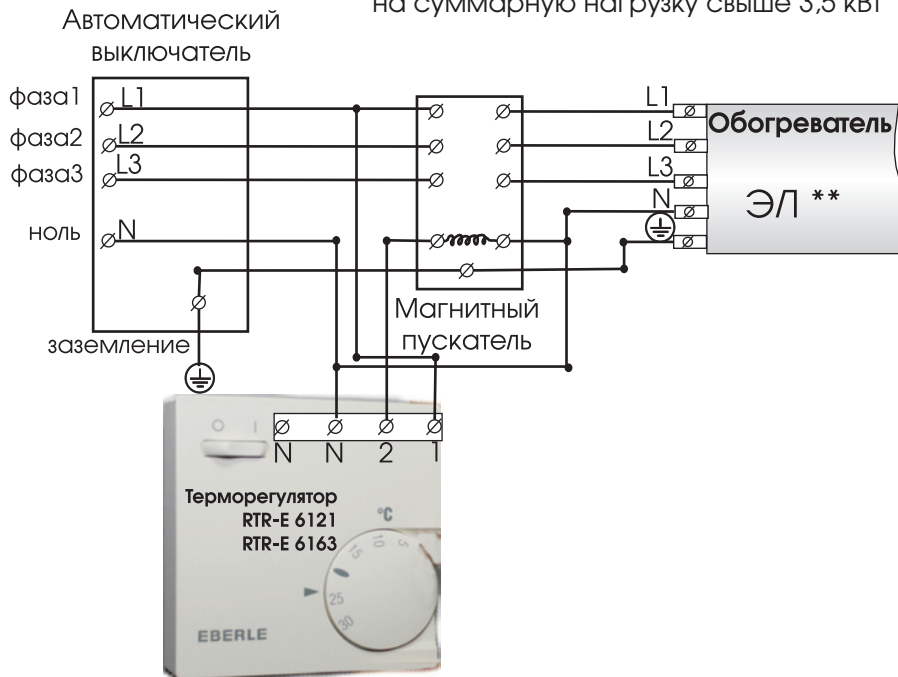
Автоматический выключатель

на суммарную нагрузку свыше 3,5 кВт

фаза1 L1
фаза2 L2
фаза3 L3
ноль N

заземление

L1
L2
L3
N

Обогреватель

ЭЛ **

Магнитный пускатель

N N 2 1

Терморегулятор
RTR-E 6121
RTR-E 6163

°C
5
10
15
25
30

EBERLE